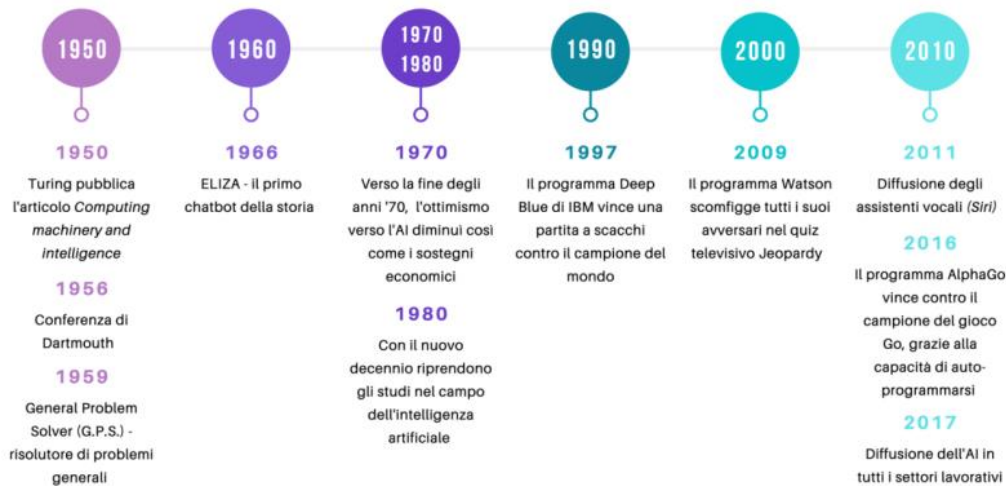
1950

1960

1970
1980

1990

2000

2010

1950

Turing pubblica l'articolo *Computing machinery and intelligence*

1956

Conferenza di Dartmouth

1959

General Problem Solver (G.P.S.) - risolutore di problemi generali

1966

ELIZA - il primo chatbot della storia

1970

Verso la fine degli anni '70, l'ottimismo verso l'AI diminuì così come i sostegni economici

1980

Con il nuovo decennio riprendono gli studi nel campo dell'intelligenza artificiale

1997

Il programma Deep Blue di IBM vince una partita a scacchi contro il campione del mondo

2009

Il programma Watson scomfigge tutti i suoi avversari nel quiz televisivo Jeopardy

2011

Diffusione degli assistenti vocali *(Siri)*

2016

Il programma AlphaGo vince contro il campione del gioco Go, grazie alla capacità di auto-programmarsi

2017

Diffusione dell'AI in tutti i settori lavorativi